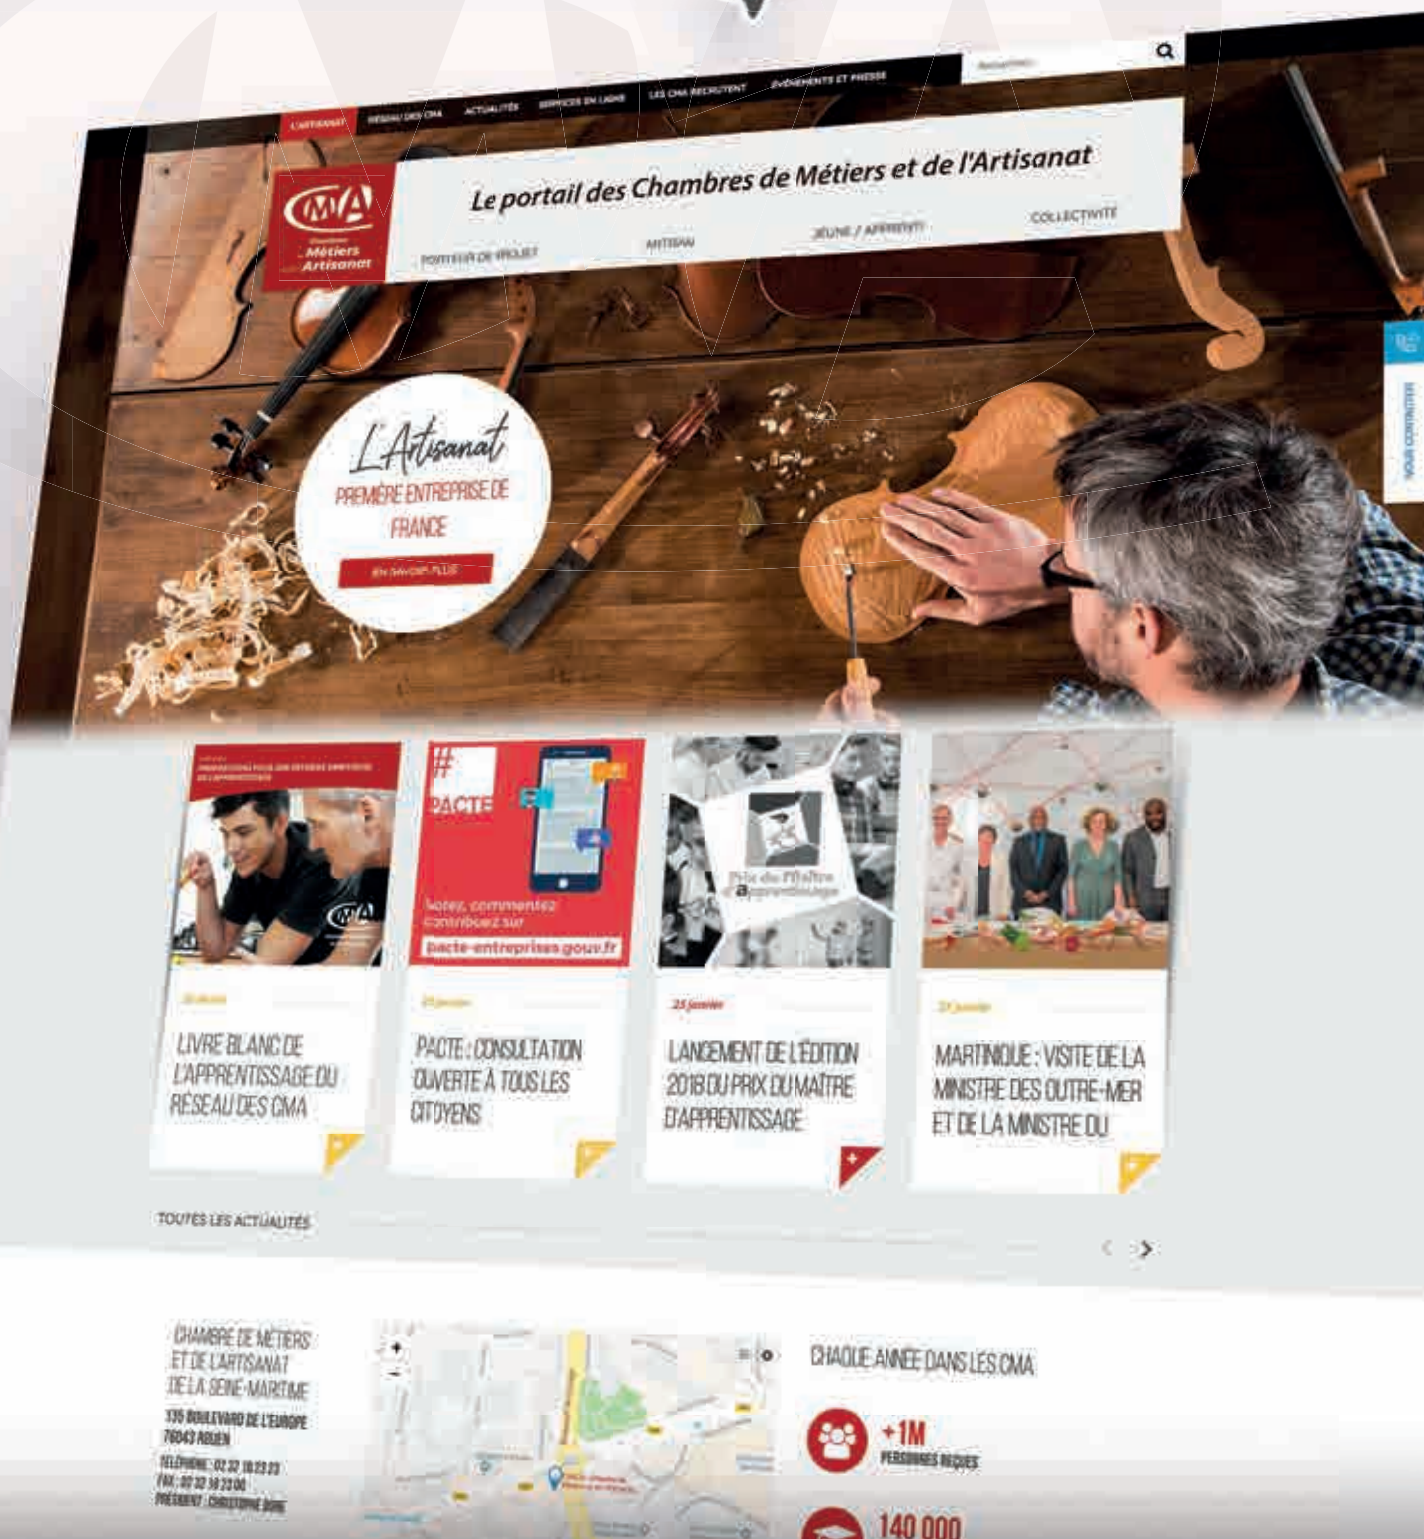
L'ARTISANAT RÉSEAU DES CMA ACTUALITÉS SERVICES EN LIGNE LES CMA RECRUTENT ÉVÉNEMENTS ET PRESSE

Rechercher

CMA Chambre Métiers Artisanat

Le portail des Chambres de Métiers et de l'Artisanat

PORTEUR DE PROJET ARTISAN JEUNE / APPRENTI COLLECTIVITÉ

L'Artisanat
PREMIÈRE ENTREPRISE DE FRANCE

EN SAVOIR PLUS

VOUS CONNECTER

PROPOSITIONS POUR UNE RÉFORME AMBITIEUSE DE L'APPRENTISSAGE

# PACTE
Votez, commentez contribuez sur
pacte-entreprises.gouv.fr

Prix du Maître d'apprentissage

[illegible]
LIVRE BLANC DE L'APPRENTISSAGE DU RÉSEAU DES CMA

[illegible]
PACTE : CONSULTATION OUVERTE À TOUS LES CITOYENS

25 janvier
LANCEMENT DE L'ÉDITION 2018 DU PRIX DU MAÎTRE D'APPRENTISSAGE

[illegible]
MARTINIQUE : VISITE DE LA MINISTRE DES OUTRE-MER ET DE LA MINISTRE DU

TOUTES LES ACTUALITÉS

CHAMBRE DE MÉTIERS ET DE L'ARTISANAT DE LA SEINE-MARITIME
135 BOULEVARD DE L'EUROPE
76043 ROUEN
TÉLÉPHONE : 02 32 18 23 23
FAX : 02 32 18 23 00
PRÉSIDENT : CHRISTOPHE DORE

CHAQUE ANNÉE DANS LES CMA

+1M
PERSONNES REÇUES

140 000